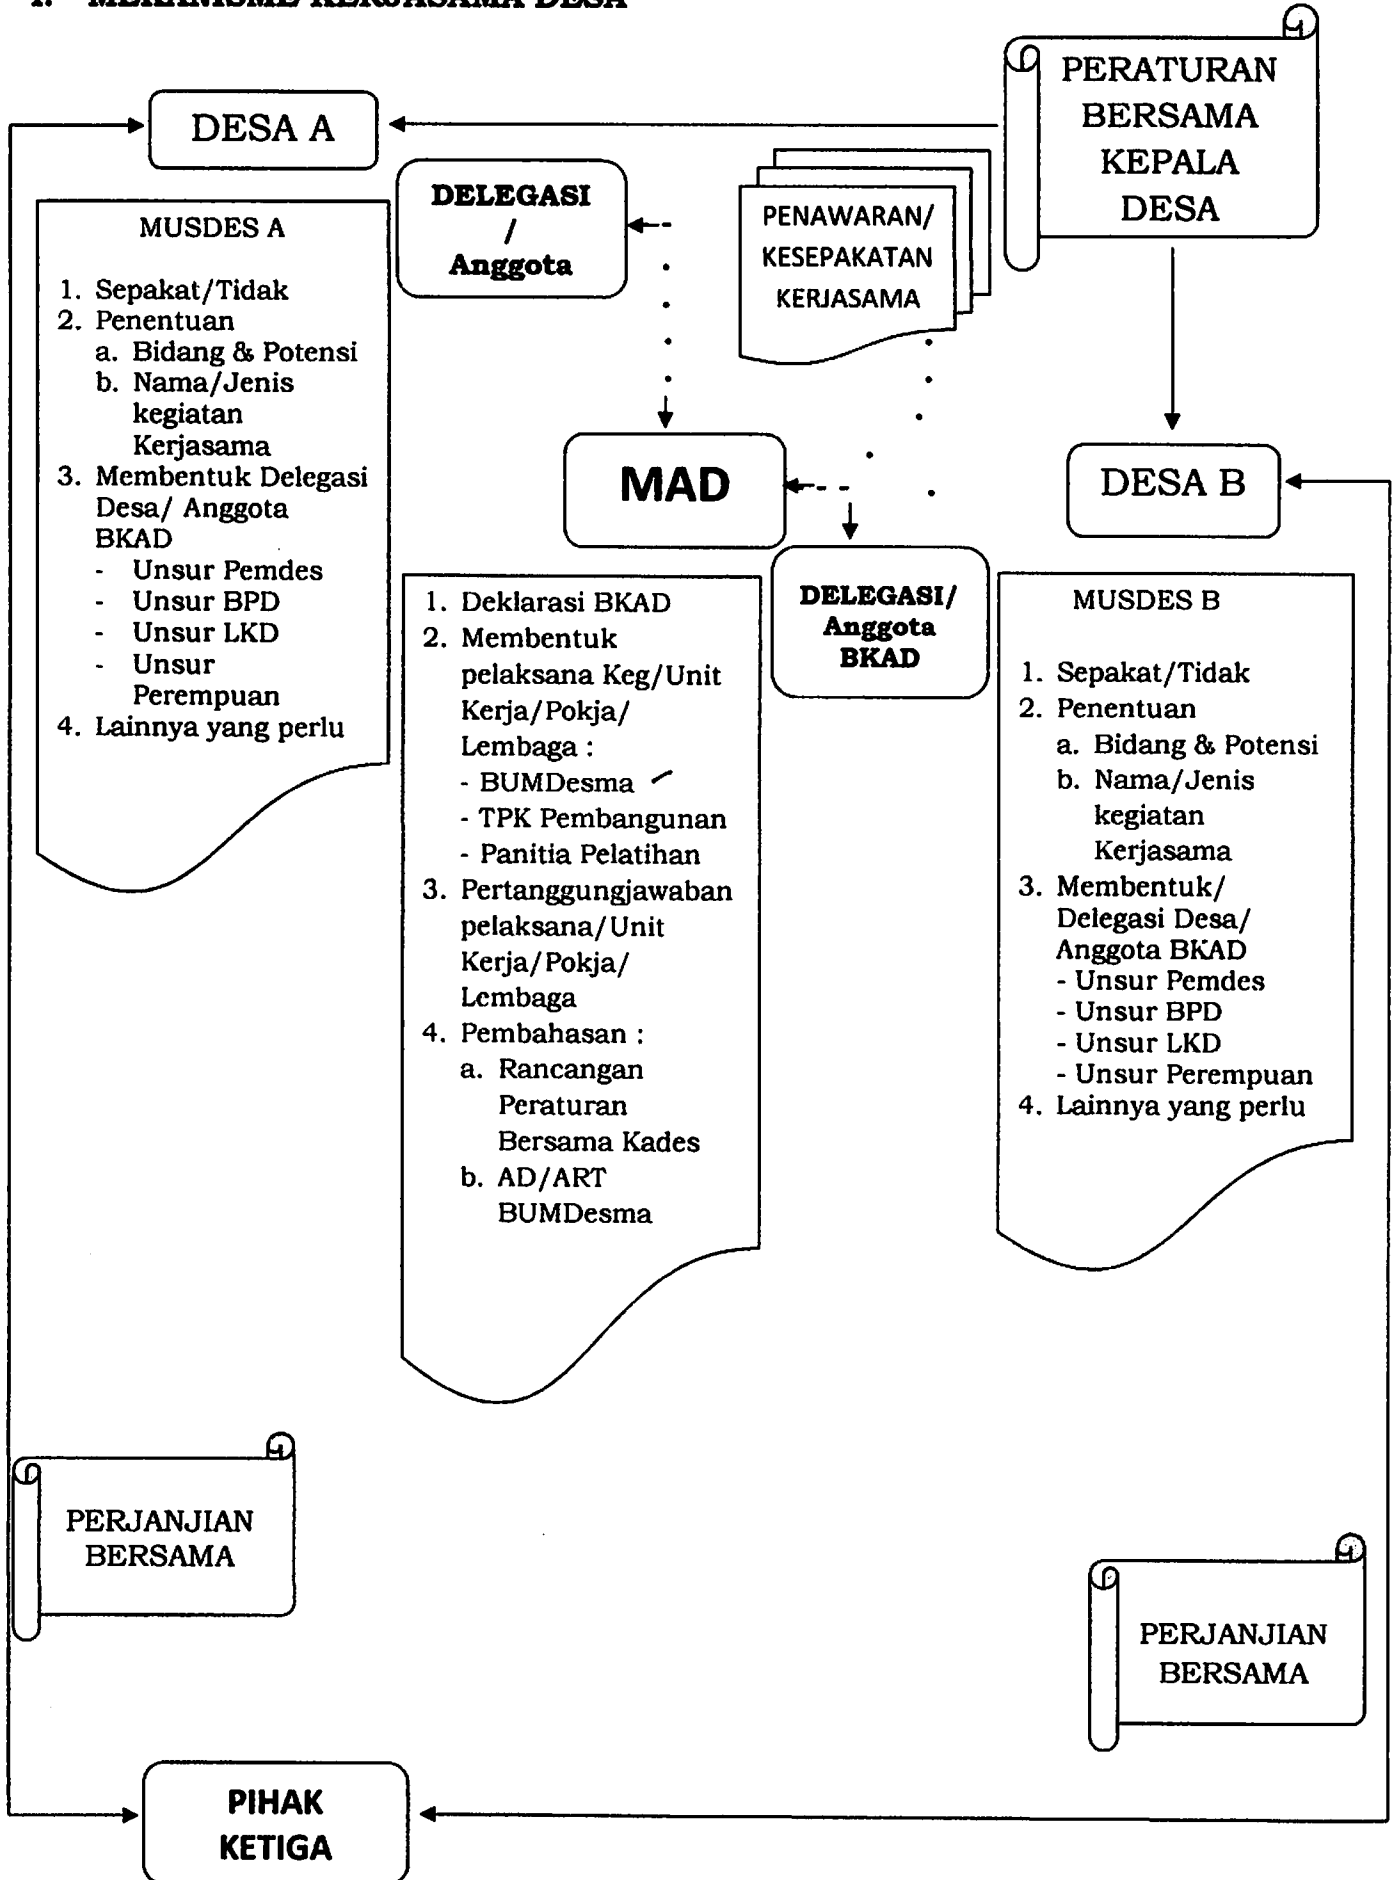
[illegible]

DESA A

PERATURAN BERSAMA KEPALA DESA

DELEGASI / Anggota

PENAWARAN/ KESEPAKATAN KERJASAMA

MUSDES A

1. Sepakat/Tidak
2. Penentuan
a. Bidang & Potensi
b. Nama/Jenis kegiatan Kerjasama
3. Membentuk Delegasi Desa/ Anggota BKAD
- Unsur Pemdes
- Unsur BPD
- Unsur LKD
- Unsur Perempuan
4. Lainnya yang perlu

MAD

DESA B

DELEGASI/ Anggota BKAD

1. Deklarasi BKAD
2. Membentuk pelaksana Keg/Unit Kerja/Pokja/ Lembaga :
- BUMDesma
- TPK Pembangunan
- Panitia Pelatihan
3. Pertanggungjawaban pelaksana/Unit Kerja/Pokja/ Lembaga
4. Pembahasan :
a. Rancangan Peraturan Bersama Kades
b. AD/ART BUMDesma

MUSDES B

1. Sepakat/Tidak
2. Penentuan
a. Bidang & Potensi
b. Nama/Jenis kegiatan Kerjasama
3. Membentuk/ Delegasi Desa/ Anggota BKAD
- Unsur Pemdes
- Unsur BPD
- Unsur LKD
- Unsur Perempuan
4. Lainnya yang perlu

PERJANJIAN BERSAMA

PERJANJIAN BERSAMA

PIHAK KETIGA